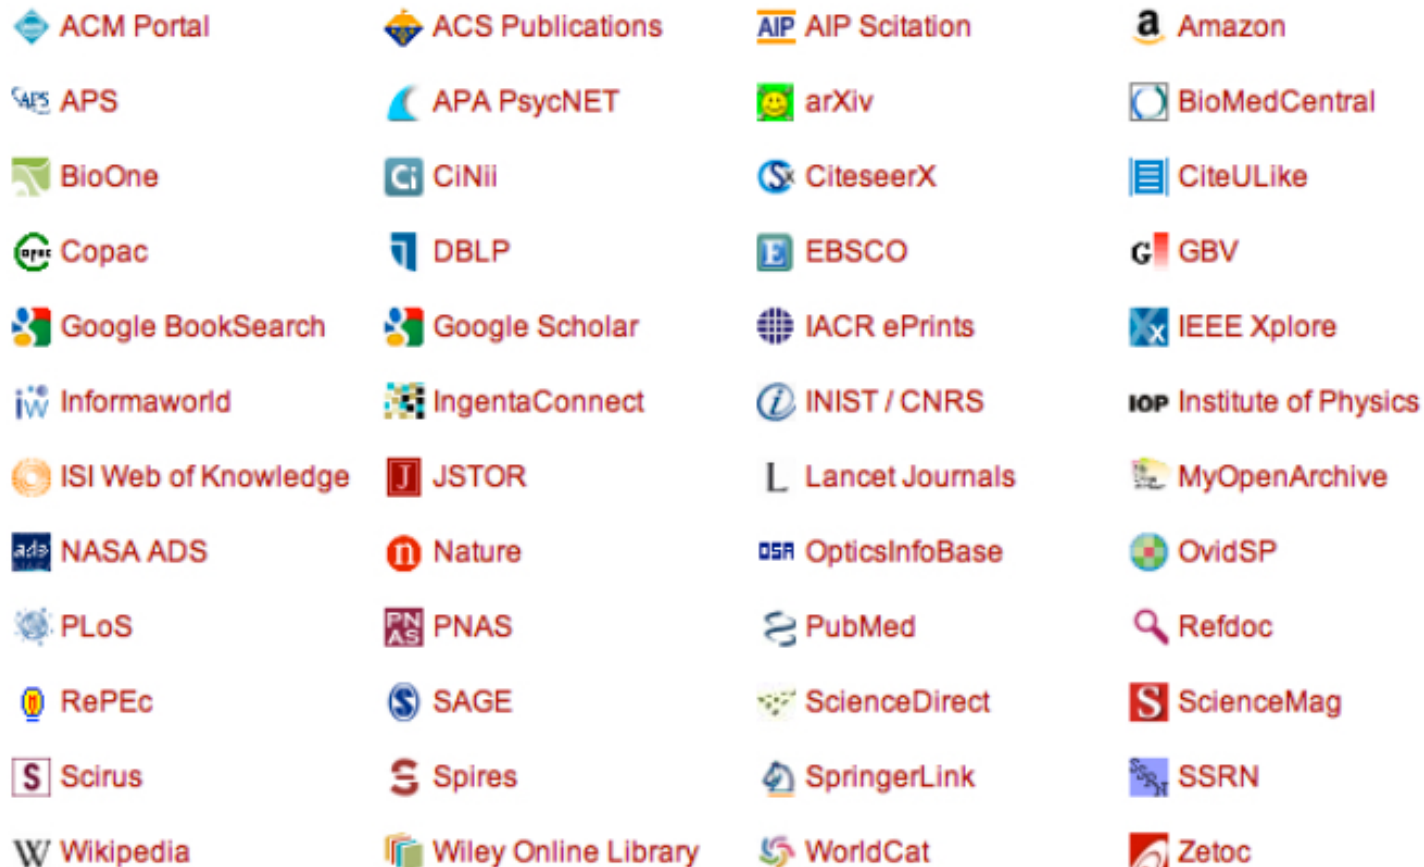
| | | | |
|---|---|---|---|
| ACM Portal | ACS Publications | AIP AIP Scitation | a Amazon |
| APS APS | APA PsycNET | arXiv | BioMedCentral |
| BioOne | Ci CiNii | CiteseerX | CiteULike |
| Copac | DBLP | E EBSCO | GBV |
| Google BookSearch | Google Scholar | IACR ePrints | IEEE Xplore |
| iw Informaworld | IngentaConnect | INIST / CNRS | IOP Institute of Physics |
| ISI Web of Knowledge | J JSTOR | L Lancet Journals | MyOpenArchive |
| ads NASA ADS | n Nature | OSA OpticsInfoBase | OvidSP |
| PLoS | PN AS PNAS | PubMed | Refdoc |
| RePEc | S SAGE | ScienceDirect | S ScienceMag |
| S Scirus | S Spires | SpringerLink | SSRN SSRN |
| W Wikipedia | Wiley Online Library | WorldCat | Zetoc |